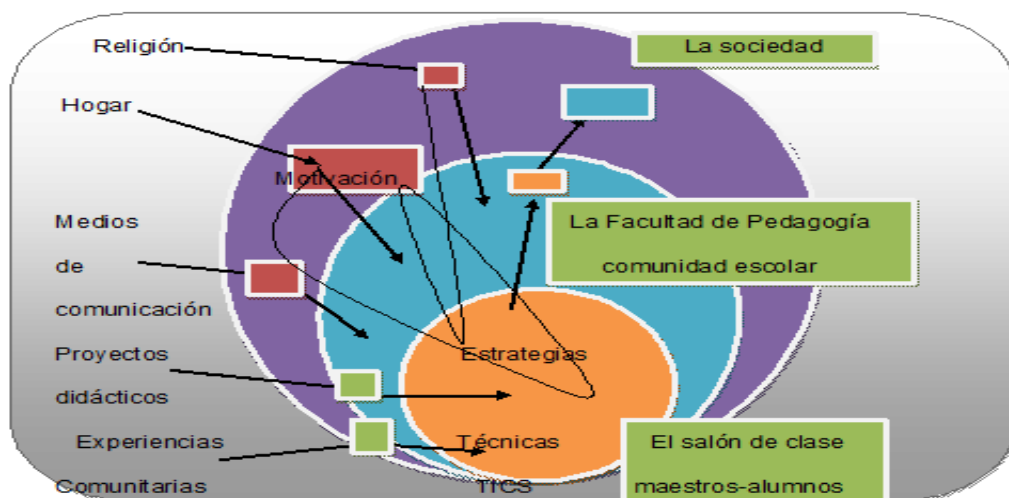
Religión

La sociedad

Hogar

Motivación

Medios de comunicación

La Facultad de Pedagogía comunidad escolar

Proyectos didácticos

Estrategias

Experiencias Comunitarias

Técnicas

TICS

El salón de clase maestros-alumnos